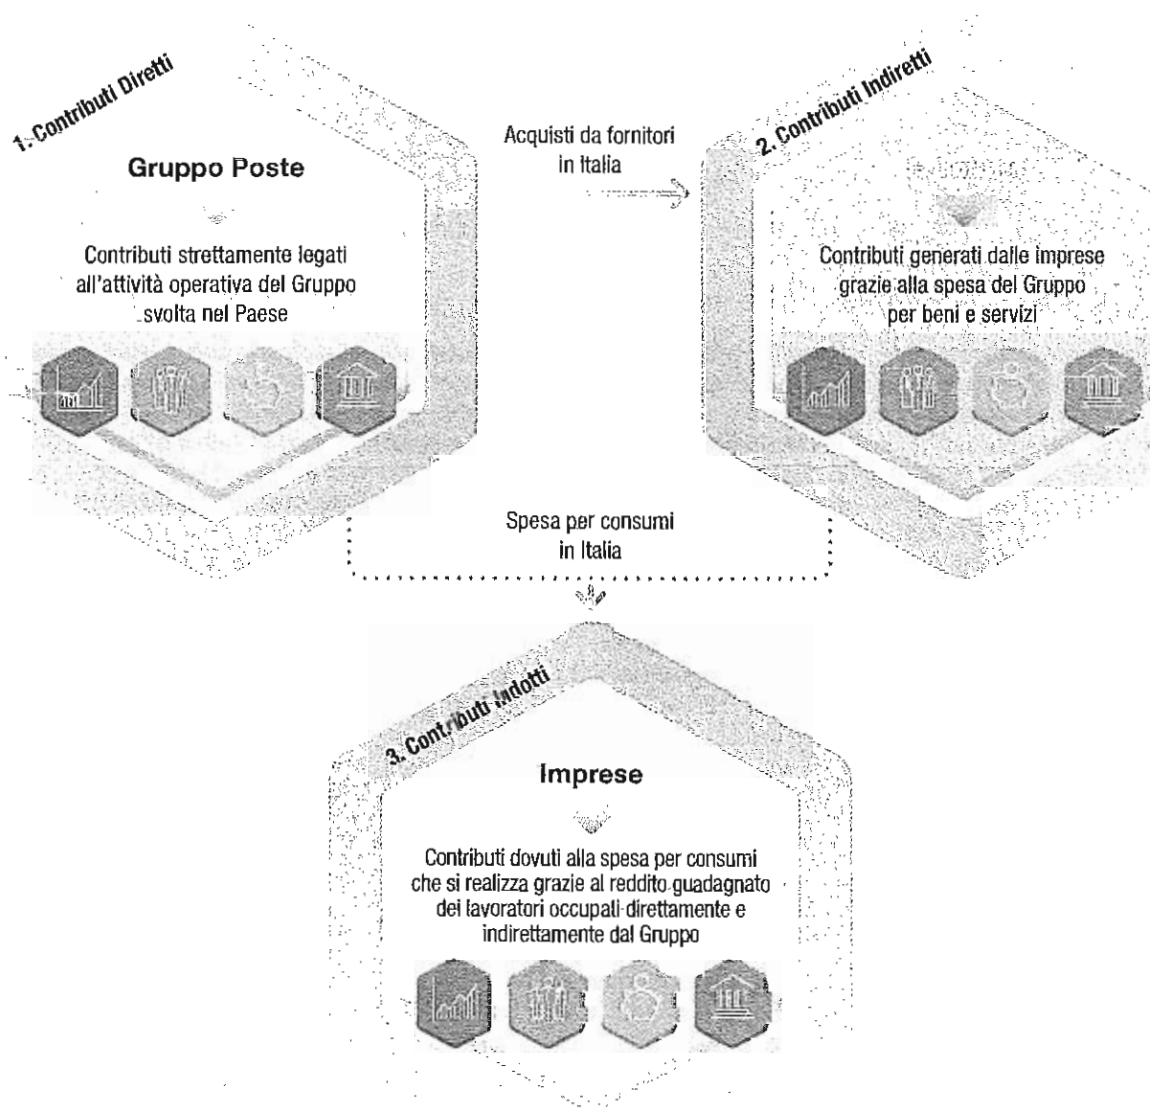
1. Contributi Diretti

Gruppo Poste

Contributi strettamente legati all'attività operativa del Gruppo svolta nel Paese

Acquisti da fornitori in Italia

2. Contributi Indiretti

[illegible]

Contributi generati dalle imprese grazie alla spesa del Gruppo per beni e servizi

Spesa per consumi in Italia

3. Contributi Indotti

Imprese

Contributi dovuti alla spesa per consumi che si realizza grazie al reddito guadagnato dei lavoratori occupati direttamente e indirettamente dal Gruppo